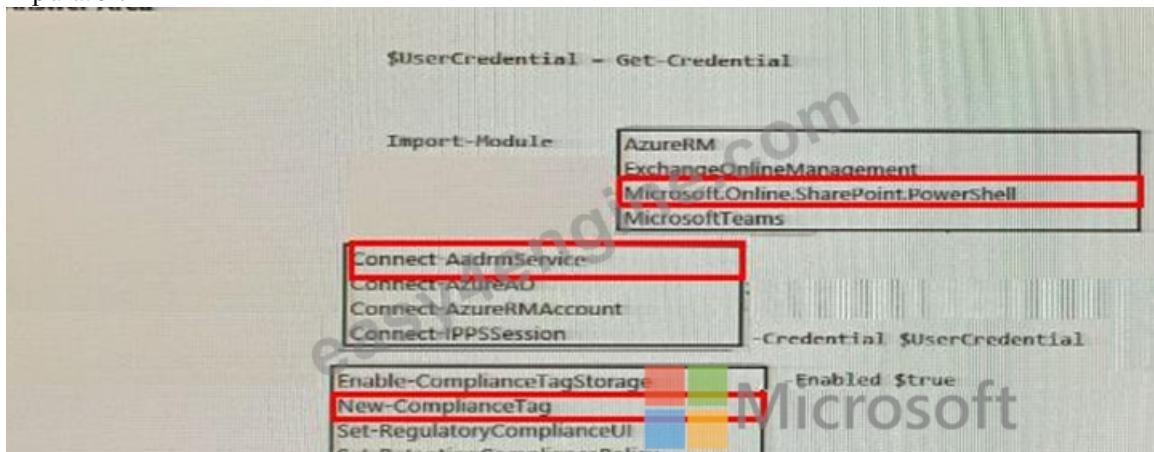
$UserCredential = Get-Credential

Import-Module

AzureRM
ExchangeOnlineManagement
Microsoft.Online.SharePoint.PowerShell
MicrosoftTeams

Connect-AadrmService
Connect-AzureAD
Connect-AzureRMAccount
Connect-IPPSSession

-Credential $UserCredential

Enable-ComplianceTagStorage
New-ComplianceTag
Set-RegulatoryComplianceUI
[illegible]

-Enabled $true

Microsoft

examengine.com